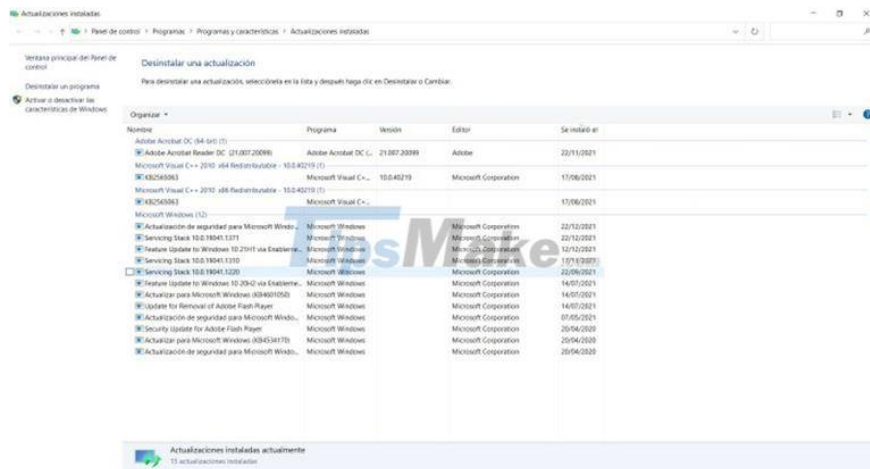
Actualizaciones instaladas

Panel de control > Programas > Programas y características > Actualizaciones instaladas

Ventana principal del Panel de control

Desinstalar un programa

Activar o desactivar las características de Windows

Desinstalar una actualización

Para desinstalar una actualización, selecciónela en la lista y después haga clic en Desinstalar o Cambiar.

Organizar ▾

| Nombre | Programa | Versión | Editor | Se instaló el |
|---|---|---|---|---|
| Adobe Acrobat DC (64-bit) (1) | | | | |
| Adobe Acrobat Reader DC (21.007.20099) | Adobe Acrobat DC (... | 21.007.20099 | Adobe | 22/11/2021 |
| Microsoft Visual C++ 2010 x64 Redistributable - 10.0.40219 (1) | | | | |
| KB2565063 | Microsoft Visual C+... | 10.0.40219 | Microsoft Corporation | 17/08/2021 |
| Microsoft Visual C++ 2010 x86 Redistributable - 10.0.40219 (1) | | | | |
| KB2565063 | Microsoft Visual C+... | | | 17/08/2021 |
| Microsoft Windows (12) | | | | |
| Actualización de seguridad para Microsoft Windo... | Microsoft Windows | | Microsoft Corporation | 22/12/2021 |
| Servicing Stack 10.0.19041.1371 | Microsoft Windows | | Microsoft Corporation | 22/12/2021 |
| Feature Update to Windows 10 21H1 via Enableme... | Microsoft Windows | | Microsoft Corporation | 12/12/2021 |
| Servicing Stack 10.0.19041.1310 | Microsoft Windows | | Microsoft Corporation | 17/11/2021 |
| Servicing Stack 10.0.19041.1220 | Microsoft Windows | | Microsoft Corporation | 22/09/2021 |
| Feature Update to Windows 10 20H2 via Enableme... | Microsoft Windows | | Microsoft Corporation | 14/07/2021 |
| Actualizar para Microsoft Windows (KB4601050) | Microsoft Windows | | Microsoft Corporation | 14/07/2021 |
| Update for Removal of Adobe Flash Player | Microsoft Windows | | Microsoft Corporation | 14/07/2021 |
| Actualización de seguridad para Microsoft Windo... | Microsoft Windows | | Microsoft Corporation | 07/05/2021 |
| Security Update for Adobe Flash Player | Microsoft Windows | | Microsoft Corporation | 20/04/2020 |
| Actualizar para Microsoft Windows (KB4534170) | Microsoft Windows | | Microsoft Corporation | 20/04/2020 |
| Actualización de seguridad para Microsoft Windo... | Microsoft Windows | | Microsoft Corporation | 20/04/2020 |

TipsMake

Actualizaciones instaladas actualmente
15 actualizaciones instaladas